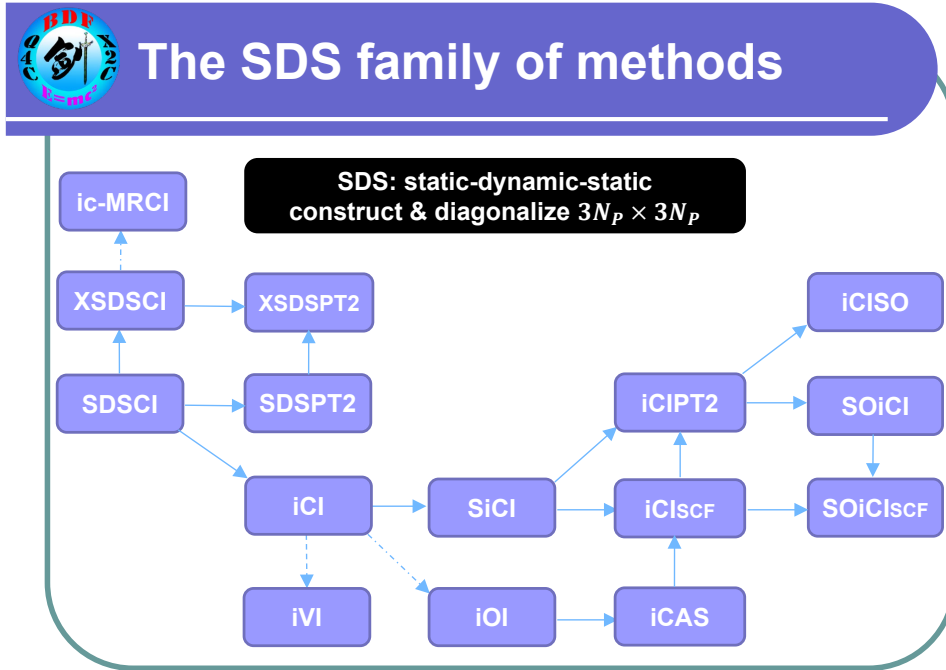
BDF
Q4C
X2C
E=mc²

The SDS family of methods

SDS: static-dynamic-static
construct & diagonalize $3N_P \times 3N_P$

ic-MRCI

XSDSCI

XSDSPT2

SDSCI

SDSPT2

iCI

SiCI

iCIPT2

iCISO

SOiCI

iCI$_{SCF}$

SOiCI$_{SCF}$

iVI

iOI

iCAS